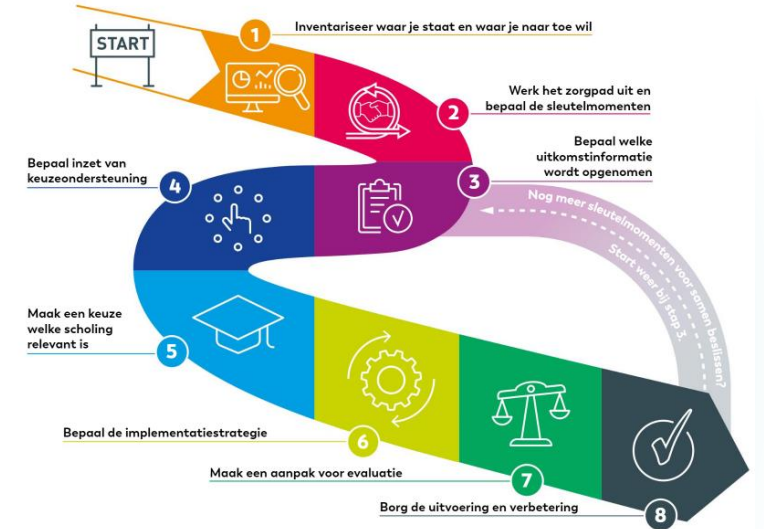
START

1 Inventariseer waar je staat en waar je naar toe wil

2 Werk het zorgpad uit en bepaal de sleutelmomenten

3 Bepaal welke uitkomstinformatie wordt opgenomen

Nog meer sleutelmomenten voor samen beslissen? Start weer bij stap 3.

4 Bepaal inzet van keuzeondersteuning

5 Maak een keuze welke scholing relevant is

6 Bepaal de implementatiestrategie

7 Maak een aanpak voor evaluatie

8 Borg de uitvoering en verbetering